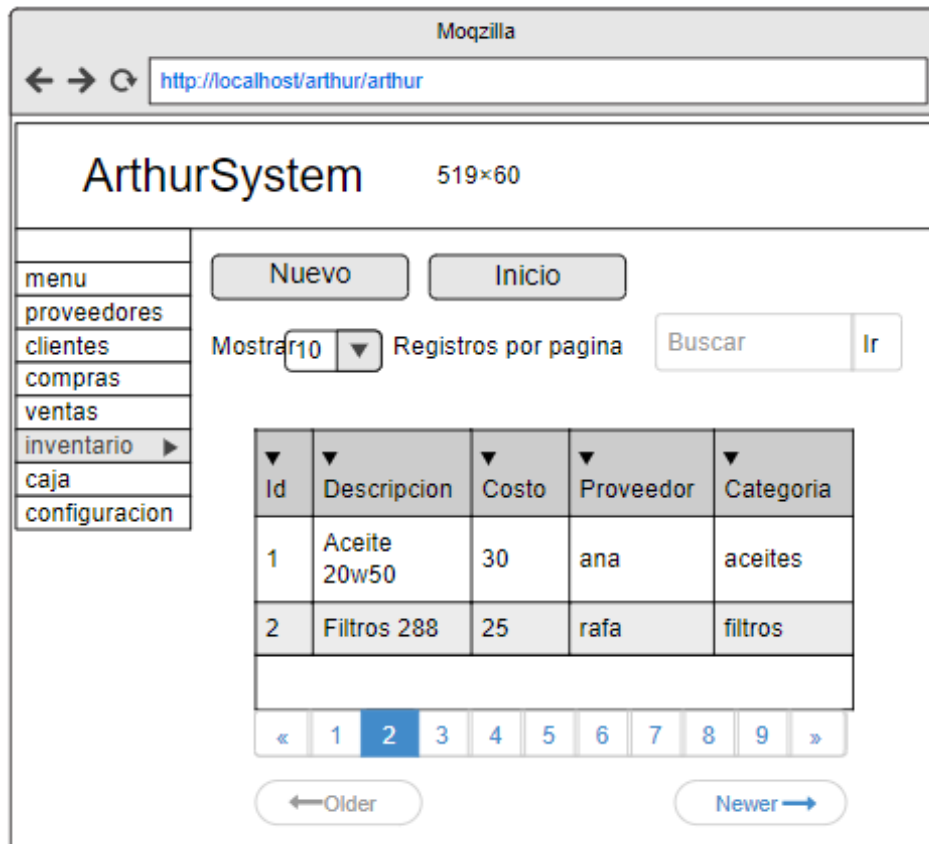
Moqzilla

http://localhost/arthur/arthur

ArthurSystem 519×60

menu
proveedores
clientes
compras
ventas
inventario
caja
configuracion

Nuevo Inicio

Mostrar 10 Registros por pagina

Buscar Ir

| Id | Descripcion | Costo | Proveedor | Categoria |
|---|---|---|---|---|
| 1 | Aceite 20w50 | 30 | ana | aceites |
| 2 | Filtros 288 | 25 | rafa | filtros |
| | | | | |

« 1 2 3 4 5 6 7 8 9 »

Older Newer